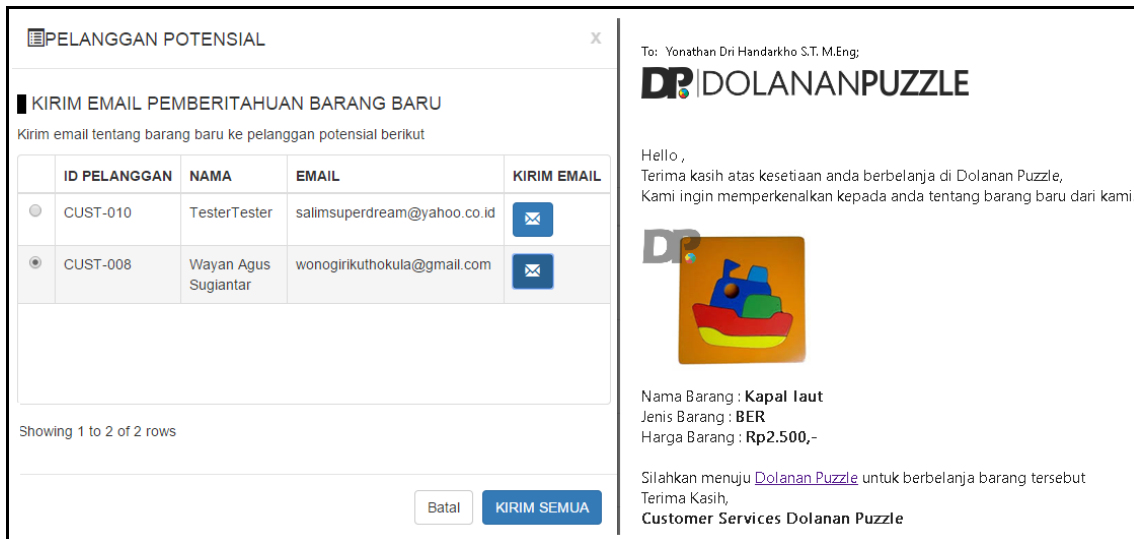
PELANGGAN POTENSIAL

x

KIRIM EMAIL PEMBERITAHUAN BARANG BARU

Kirim email tentang barang baru ke pelanggan potensial berikut

| | ID PELANGGAN | NAMA | EMAIL | KIRIM EMAIL |
|---|---|---|---|---|
| | CUST-010 | TesterTester | salimsuperdream@yahoo.co.id | |
| | CUST-008 | Wayan Agus Sugiantar | wonogirikuthokula@gmail.com | |

Showing 1 to 2 of 2 rows

Batal

KIRIM SEMUA

To: Yonathan Dri Handarkho S.T. M.Eng;

DP DOLANANPUZZLE

Hello ,
Terima kasih atas kesetiaan anda berbelanja di Dolanan Puzzle,
Kami ingin memperkenalkan kepada anda tentang barang baru dari kami

DP

Nama Barang : Kapal laut
Jenis Barang : BER
Harga Barang : Rp2.500,-

Silahkan menuju Dolanan Puzzle untuk berbelanja barang tersebut
Terima Kasih,
Customer Services Dolanan Puzzle